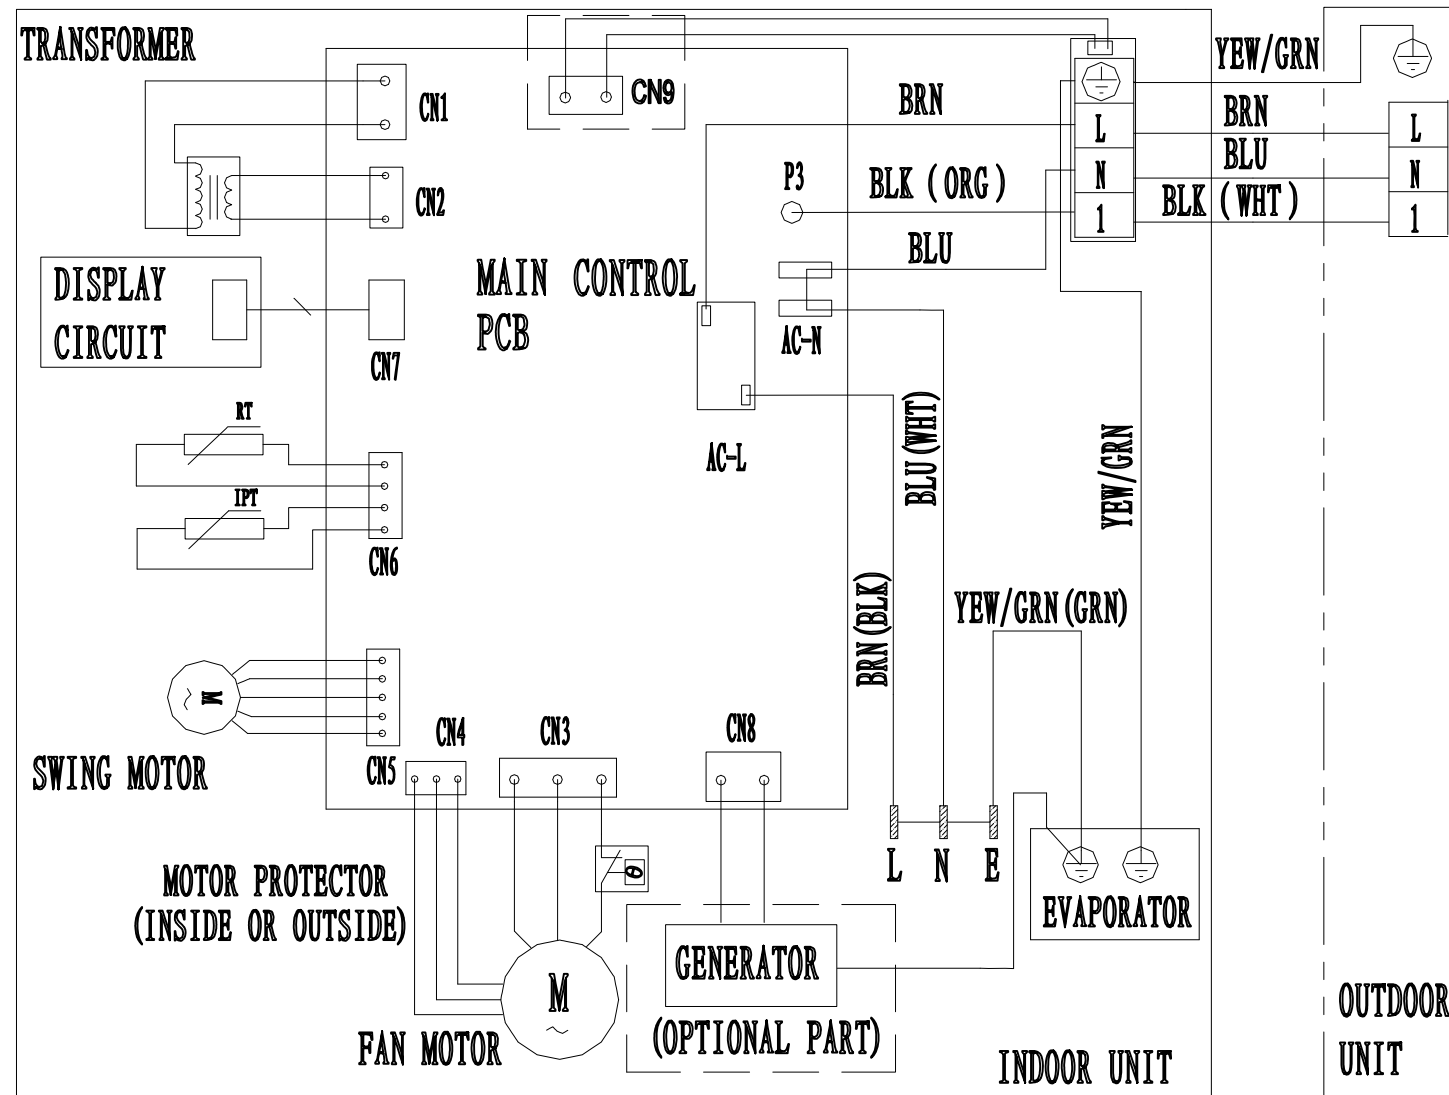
TRANSFORMER

CN1

CN9

CN2

BRN

P3

BLK (ORG)

BLU

YEW/GRN

BRN

BLU

BLK (WHT)

L

N

1

L

N

1

DISPLAY CIRCUIT

CN7

MAIN CONTROL PCB

AC-N

AC-L

RT

IPT

CN6

BLU (WHT)

YEW/GRN

BRN (BLK)

YEW/GRN (GRN)

M

SWING MOTOR

CN5

CN4

CN3

CN8

L N E

EVAPORATOR

MOTOR PROTECTOR (INSIDE OR OUTSIDE)

M

FAN MOTOR

GENERATOR

(OPTIONAL PART)

INDOOR UNIT

OUTDOOR UNIT